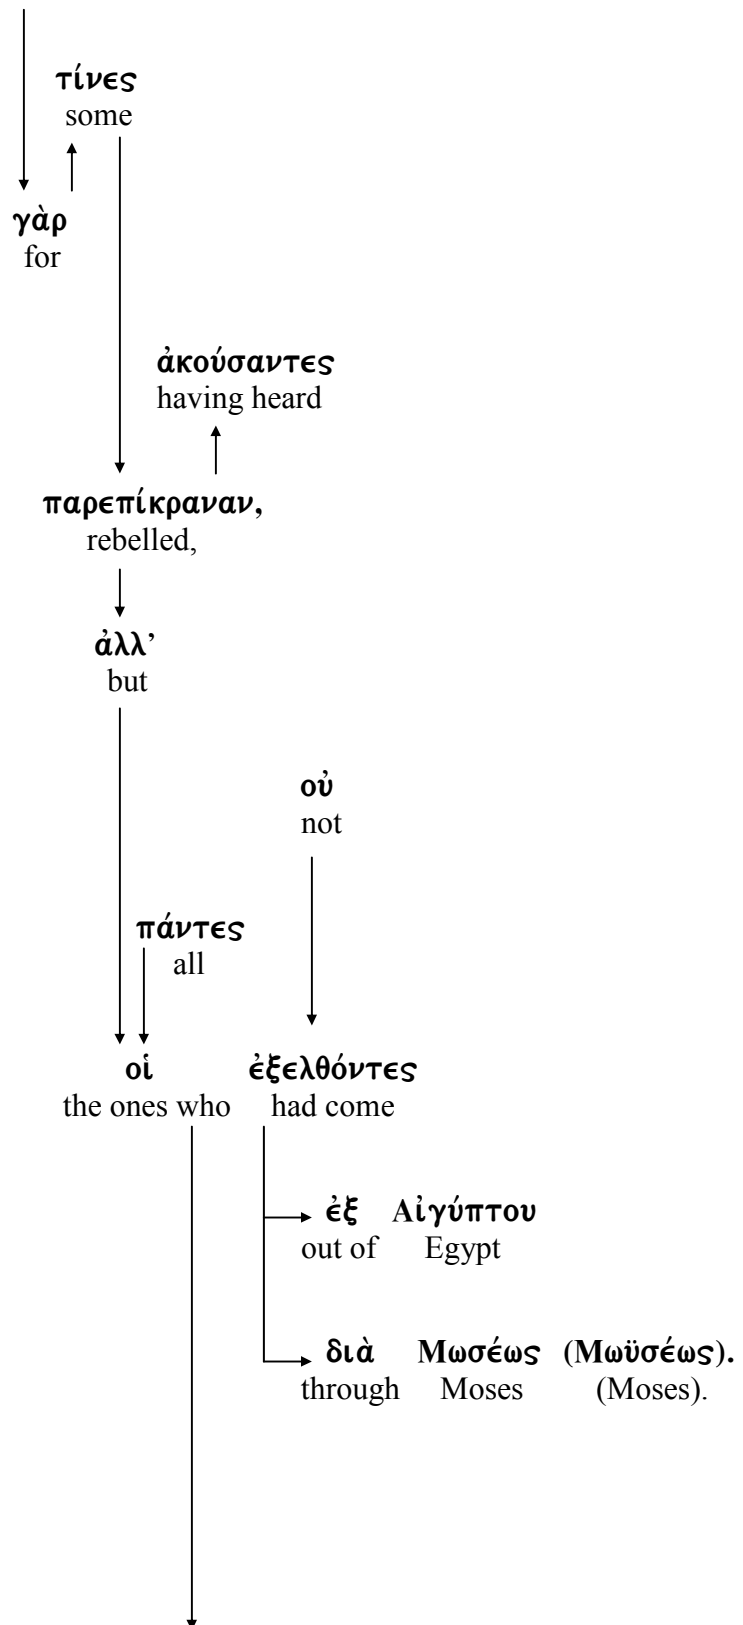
τίνες
some

γὰρ
for

ἀκούσαντες
having heard

παρεπίκραναν,
rebelled,

ἀλλ'
but

οὐ
not

πάντες
all

οἱ
the ones who

ἐξελθόντες
had come

ἐξ Αἰγύπτου
out of Egypt

διὰ Μωσέως (Μωϋσέως).
through Moses (Moses).